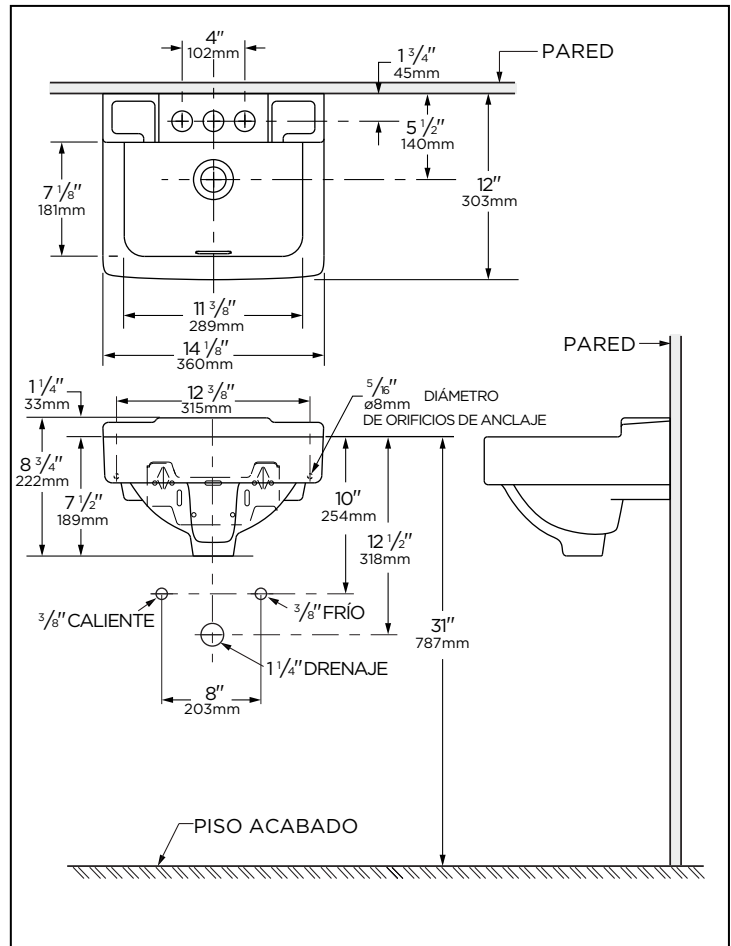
4″
102mm

$1\frac{3}{4}$″
45mm

PARED

$5\frac{1}{2}$″
140mm

$7\frac{1}{8}$″
181mm

12″
303mm

$11\frac{3}{8}$″
289mm

$14\frac{1}{8}$″
360mm

PARED

$1\frac{1}{4}$″
33mm

$12\frac{3}{8}$″
315mm

$\frac{5}{16}$″
ø8mm
DIÁMETRO
DE ORIFICIOS DE ANCLAJE

$8\frac{3}{4}$″
222mm

$7\frac{1}{2}$″
189mm

10″
254mm

$12\frac{1}{2}$″
318mm

$\frac{3}{8}$″CALIENTE

$\frac{3}{8}$″FRÍO

31″
787mm

$1\frac{1}{4}$″DRENAJE

8″
203mm

PISO ACABADO